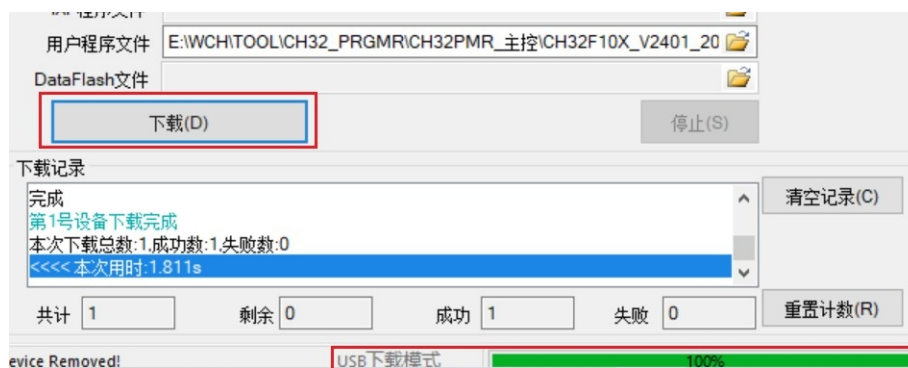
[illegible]程序文件

用户程序文件 E:\WCH\TOOL\CH32_PRGMR\CH32PMR_主控\CH32F10X_V2401_20

DataFlash文件

下载(D)

停止(S)

下载记录

完成
第1号设备下载完成
本次下载总数:1,成功数:1,失败数:0
<<<< 本次用时:1.811s

清空记录(C)

共计 1 剩余 0 成功 1 失败 0

重置计数(R)

evice Removed!

USB下载模式

100%